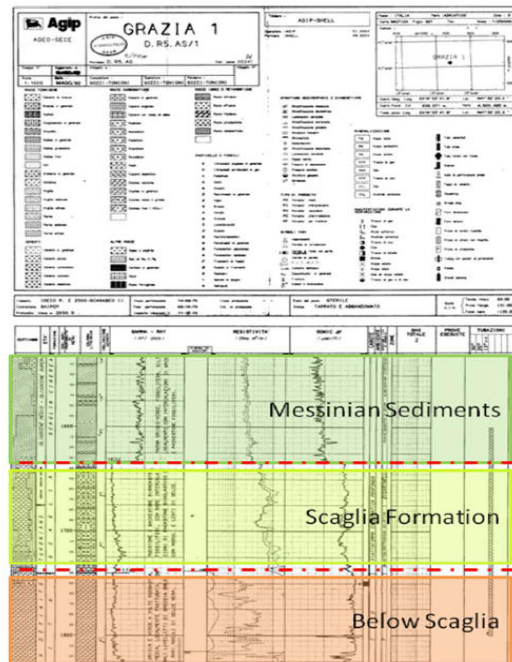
Agip

AGEO-GESE

GRAZIA 1

D. R5. AS/1

AGIP-SHELL

ITALIA

ADRIATICO

GRAZIA 1

GAMMA - RAY

RESISTIVITA'

SONIC

TUBAZIONI

STERILE

TAPPATO E ABBANDONATO

Messinian Sediments

Scaglia Formation

Below Scaglia